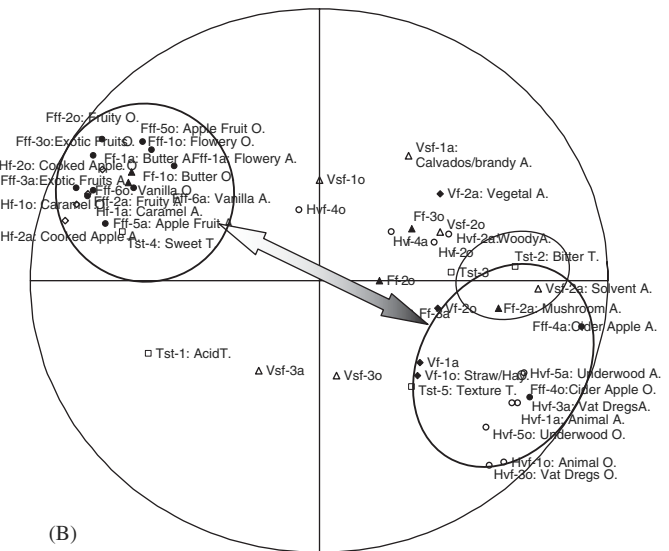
Fff-2o: Fruity O.
Fff-5o: Apple Fruit O.
Fff-3o:Exotic Fruits.
Fff-1o: Flowery O.
Fff-1a: Butter A
Fff-1a: Flowery A.
Hf-2o: Cooked Apple O.
Fff-3a:Exotic Fruits A.
Ff-1o: Butter O
Ff-6o: Vanilla O
Ff-6a: Vanilla A.
Hf-1o: Caramel O.
Ff-2a: Fruity A.
Ff-1a: Caramel A.
Fff-5a: Apple Fruit A.
Hf-2a: Cooked Apple A.
Tst-4: Sweet T.
Vsf-1o
Hvf-4o
Vsf-1a: Calvados/brandy A.
Vf-2a: Vegetal A.
Ff-3o
Vsf-2o
Hvf-4a
Hvf-2a:WoodyA.
Hvf-2o
Tst-3
Tst-2: Bitter T.
Vsf-2a: Solvent A.
Ff-2o
Vf-2o
Ff-3a
Ff-2a: Mushroom A.
Fff-4a:Cider Apple A.
Tst-1: AcidT.
Vsf-3a
Vsf-3o
Vf-1a
Vf-1o: Straw/Hay
Hvf-5a: Underwood A.
Tst-5: Texture T.
Fff-4o:Cider Apple O.
Hvf-3a: Vat DregsA.
Hvf-1a: Animal A.
Hvf-5o: Underwood O.
Hvf-1o: Animal O.
Hvf-3o: Vat Dregs O.
(B)